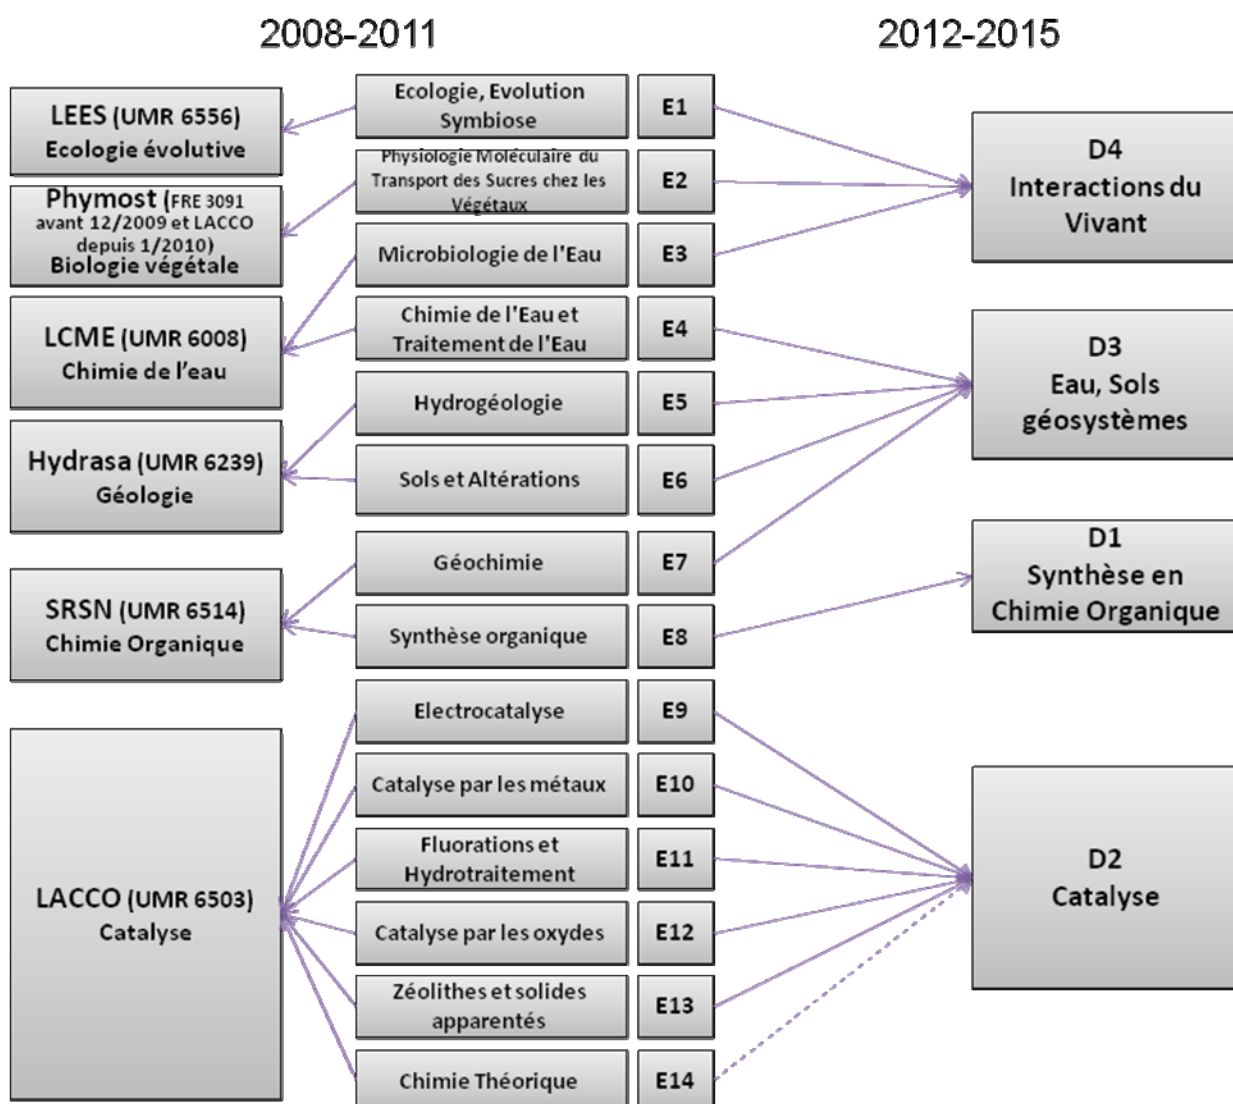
2008-2011

2012-2015

LEES (UMR 6556)
Ecologie évolutive

Phymost (FRE 3091 avant 12/2009 et LACCO depuis 1/2010)
Biologie végétale

LCME (UMR 6008)
Chimie de l'eau

Hydrasa (UMR 6239)
Géologie

SRSN (UMR 6514)
Chimie Organique

LACCO (UMR 6503)
Catalyse

Ecologie, Evolution Symbiose | E1

Physiologie Moléculaire du Transport des Sucres chez les Végétaux | E2

Microbiologie de l'Eau | E3

Chimie de l'Eau et Traitement de l'Eau | E4

Hydrogéologie | E5

Sols et Altérations | E6

Géochimie | E7

Synthèse organique | E8

Electrocatalyse | E9

Catalyse par les métaux | E10

Fluorations et Hydrotraitement | E11

Catalyse par les oxydes | E12

Zéolithes et solides apparentés | E13

Chimie Théorique | E14

D4
Interactions du Vivant

D3
Eau, Sols géosystèmes

D1
Synthèse en Chimie Organique

D2
Catalyse